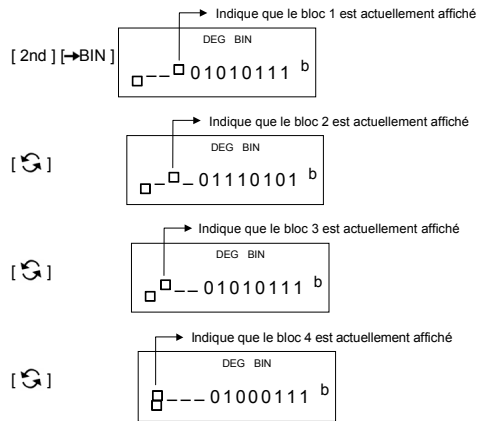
Indique que le bloc 1 est actuellement affiché

[ 2nd ] [→BIN ]

DEG BIN

□––□01010111 b

Indique que le bloc 2 est actuellement affiché

[ ⟳ ]

DEG BIN

□–□–01110101 b

Indique que le bloc 3 est actuellement affiché

[ ⟳ ]

DEG BIN

□□––01010111 b

Indique que le bloc 4 est actuellement affiché

[ ⟳ ]

DEG BIN

□–––01000111 b